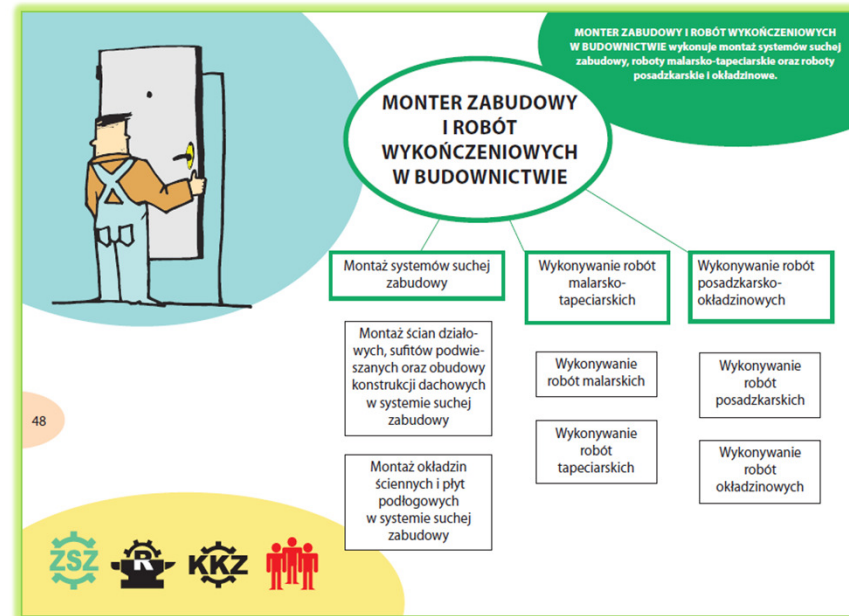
MONTER ZABUDOWY I ROBÓT WYKOŃCZENIOWYCH W BUDOWNICTWIE wykonuje montaż systemów suchej zabudowy, roboty malarsko-tapeciarskie oraz roboty posadzkarskie i okładzinowe.

MONTER ZABUDOWY I ROBÓT WYKOŃCZENIOWYCH W BUDOWNICTWIE

Montaż systemów suchej zabudowy

Wykonywanie robót malarsko-tapeciarskich

Wykonywanie robót posadzkarsko-okładzinowych

Montaż ścian działowych, sufitów podwieszanych oraz obudowy konstrukcji dachowych w systemie suchej zabudowy

Montaż okładzin ściennych i płyt podłogowych w systemie suchej zabudowy

Wykonywanie robót malarskich

Wykonywanie robót tapeciarskich

Wykonywanie robót posadzkarskich

Wykonywanie robót okładzinowych

48

ZSZ

R

KKZ